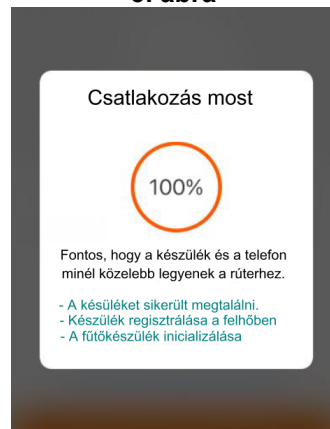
6. ábra

Csatlakozás most

100%

Fontos, hogy a készülék és a telefon minél közelebb legyenek a rúterhez.

- A késüléket sikerült megtalálni.
- Készülék regisztrálása a felhőben
- A fűtőkészülék inicializálása